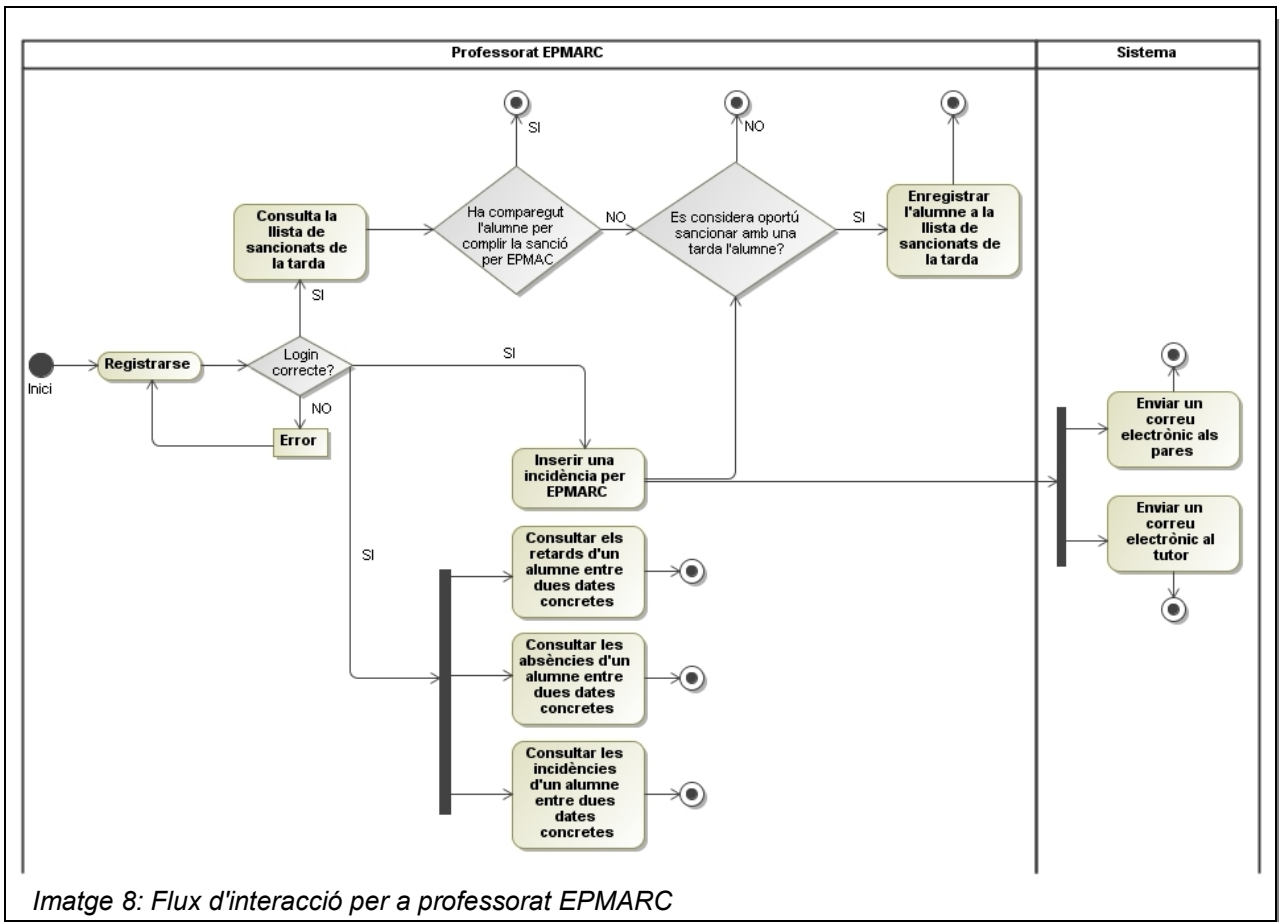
Professorat EPMARC

Sistema

SI

NO

Consulta la llista de sancionats de la tarda

Ha comparegut l'alumne per complir la sanció per EPMAC

NO

Es considera oportú sancionar amb una tarda l'alumne?

SI

Enregistrar l'alumne a la llista de sancionats de la tarda

SI

Inici

Registrarse

Login correcte?

SI

NO

Error

Inserir una incidència per EPMARC

Enviar un correu electrònic als pares

Enviar un correu electrònic al tutor

SI

Consultar els retards d'un alumne entre dues dates concretes

Consultar les absències d'un alumne entre dues dates concretes

Consultar les incidències d'un alumne entre dues dates concretes

Imatge 8: Flux d'interacció per a professorat EPMARC